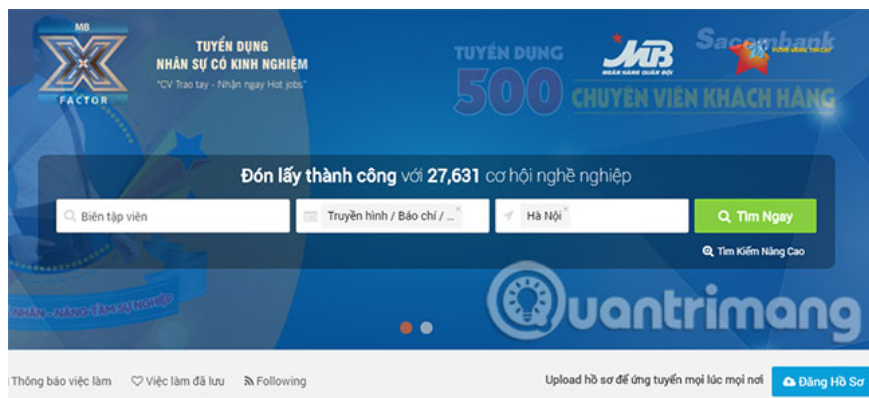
MB
X
FACTOR

TUYỂN DỤNG
NHÂN SỰ CÓ KINH NGHIỆM
"CV Trao tay - Nhận ngay Hot jobs"

TUYỂN DỤNG
500 CHUYÊN VIÊN KHÁCH HÀNG

MB
NGÂN HÀNG QUÂN ĐỘI

Sacombank

NHÂN - NÂNG TẦM SỰ NGHIỆP

Đón lấy thành công với 27,631 cơ hội nghề nghiệp

Biên tập viên

Truyền hình / Báo chí / ...

Hà Nội

Tìm Ngay

Tìm Kiếm Nâng Cao

Quantrimang

Thông báo việc làm

Việc làm đã lưu

Following

Upload hồ sơ để ứng tuyển mọi lúc mọi nơi

Đăng Hồ Sơ